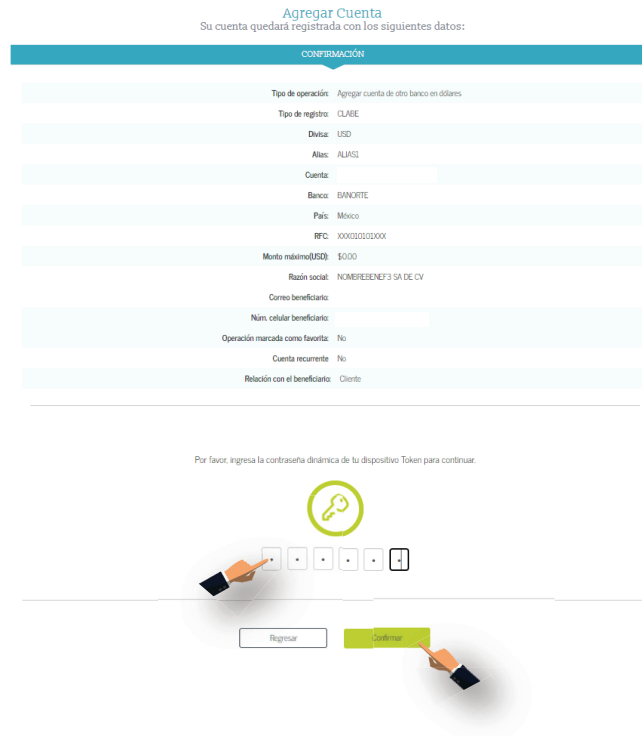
Agregar Cuenta
Su cuenta quedará registrada con los siguientes datos:

CONFIRMACIÓN

| | |
|---|---|
| Tipo de operación: | Agregar cuenta de otro banco en dólares |
| Tipo de registro: | CLABE |
| Divisa: | USD |
| Alias: | ALIAS1 |
| Cuenta: | |
| Banco: | BANORTE |
| País: | México |
| RFC: | XXX010101XXX |
| Monto máximo(USD): | $0.00 |
| Razón social: | NOMBREBENEF3 SA DE CV |
| Correo beneficiario: | |
| Núm. celular beneficiario: | |
| Operación marcada como favorita: | No |
| Cuenta recurrente | No |
| Relación con el beneficiario: | Cliente |

Por favor, ingresa la contraseña dinámica de tu dispositivo Token para continuar.

Regresar
Confirmar